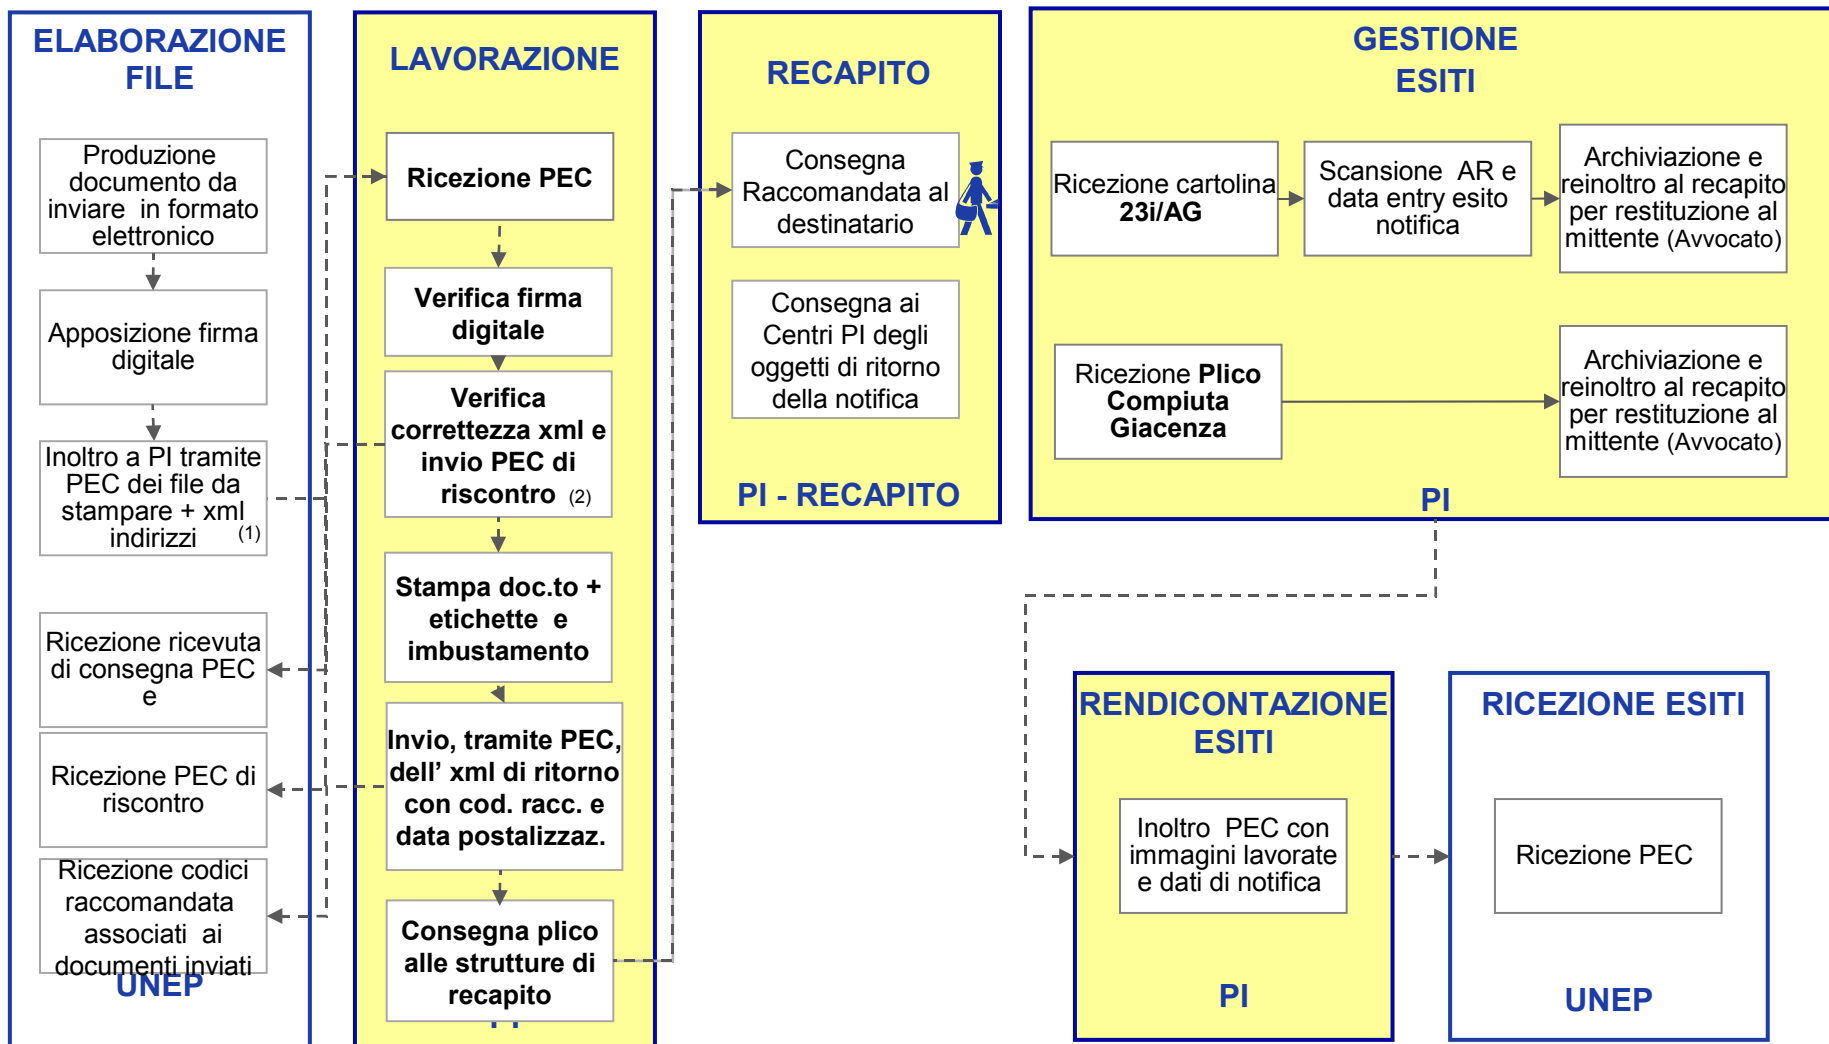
ELABORAZIONE FILE

Produzione documento da inviare in formato elettronico

Apposizione firma digitale

Inoltro a PI tramite PEC dei file da stampare + xml indirizzi (1)

Ricezione ricevuta di consegna PEC e

Ricezione PEC di riscontro

Ricezione codici raccomandata associati ai documenti inviati

UNEP

LAVORAZIONE

Ricezione PEC

Verifica firma digitale

Verifica correttezza xml e invio PEC di riscontro (2)

Stampa doc.to + etichette e imbustamento

Invio, tramite PEC, dell' xml di ritorno con cod. racc. e data postalizzaz.

Consegna plico alle strutture di recapito

RECAPITO

Consegna Raccomandata al destinatario

Consegna ai Centri PI degli oggetti di ritorno della notifica

PI - RECAPITO

GESTIONE ESITI

Ricezione cartolina 23i/AG

Scansione AR e data entry esito notifica

Archiviazione e reinoltro al recapito per restituzione al mittente (Avvocato)

Ricezione Plico Compiuta Giacenza

Archiviazione e reinoltro al recapito per restituzione al mittente (Avvocato)

PI

RENDICONTAZIONE ESITI

Inoltro PEC con immagini lavorate e dati di notifica

PI

RICEZIONE ESITI

Ricezione PEC

UNEP